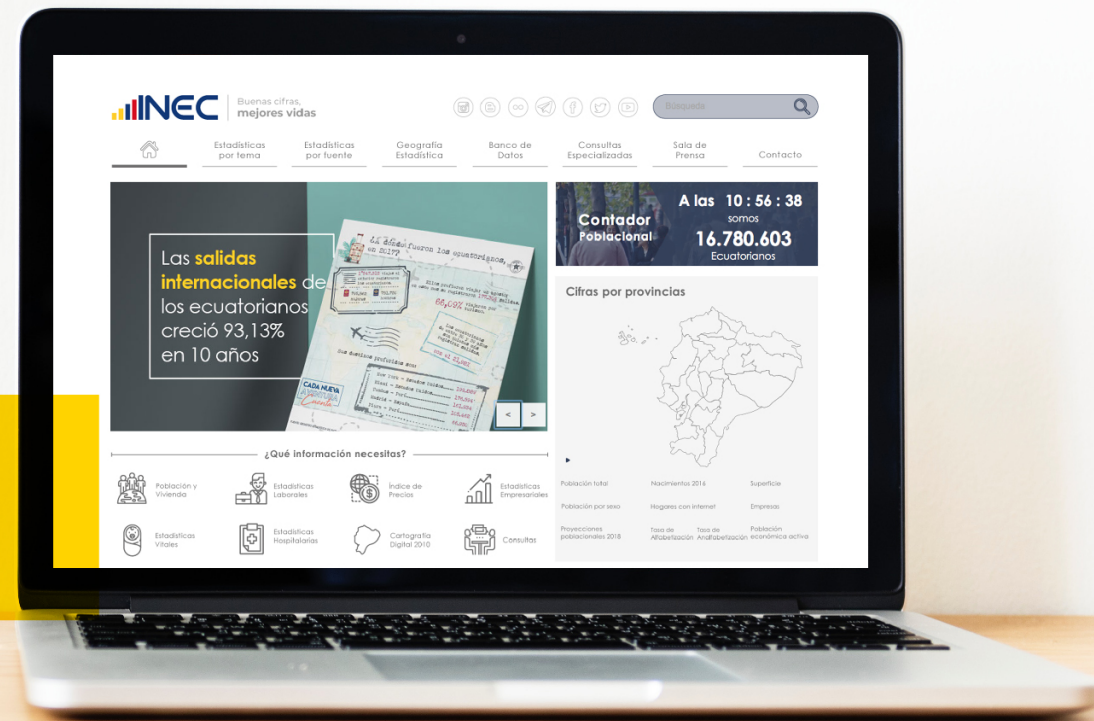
INEC Buenas cifras, mejores vidas

Búsqueda

Estadísticas por tema | Estadísticas por fuente | Geografía Estadística | Banco de Datos | Consultas Especializadas | Sala de Prensa | Contacto

Las salidas internacionales de los ecuatorianos creció 93,13% en 10 años

¿A dónde fueron los ecuatorianos en 2017?

66,09%

CADA NUEVA

< >

Contador Poblacional

A las 10 : 56 : 38 somos 16.780.603 Ecuatorianos

Cifras por provincias

¿Qué información necesitas?

Población y Vivienda
Estadísticas Laborales
Índice de Precios
Estadísticas Empresariales
Estadísticas Vitales
Estadísticas Hospitalarias
Cartografía Digital 2010
Consultas

Población total
Nacimientos 2016
Superficie
Población por sexo
Hogares con internet
Empresas
Proyecciones poblacionales 2018
Tasa de Alfabetización
Tasa de Analfabetización
Población económica activa